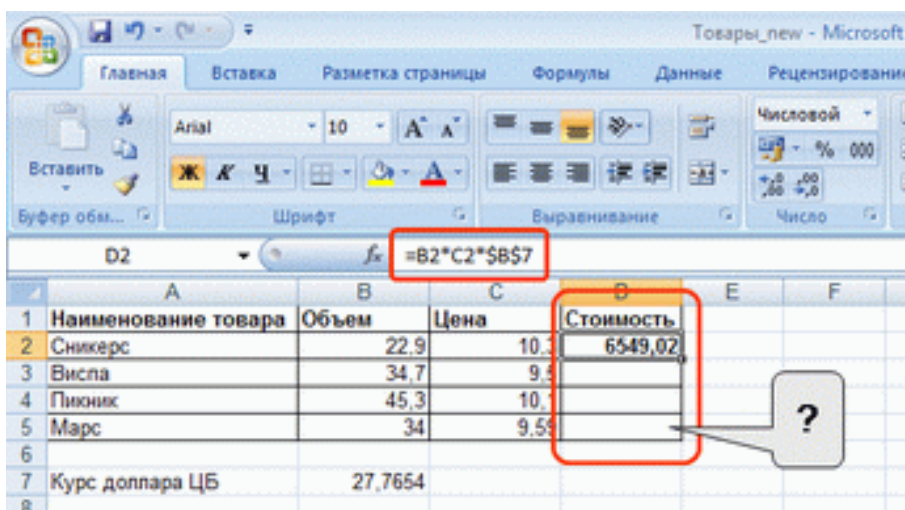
Товары_new - Microsoft

Главная | Вставка | Разметка страницы | Формулы | Данные | Рецензировани

Вставить

Буфер обм...

Arial | 10 | A A

Ж К Ч

Шрифт

Выравнивание

Числовой

% 000

,0 ,00
,00 ,0

Число

D2

$f_x$ =B2*C2*$B$7

|   | A | B | C | D | E | F |
|---|---|---|---|---|---|---|
| 1 | Наименование товара | Объем | Цена | Стоимость | | |
| 2 | Сникерс | 22,9 | 10,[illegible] | 6549,02 | | |
| 3 | Висла | 34,7 | 9,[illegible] | | | |
| 4 | Пикник | 45,3 | 10,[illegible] | | | |
| 5 | Марс | 34 | 9,5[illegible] | | | |
| 6 | | | | | | |
| 7 | Курс доллара ЦБ | 27,7654 | | | | |
| 8 | | | | | | |

?